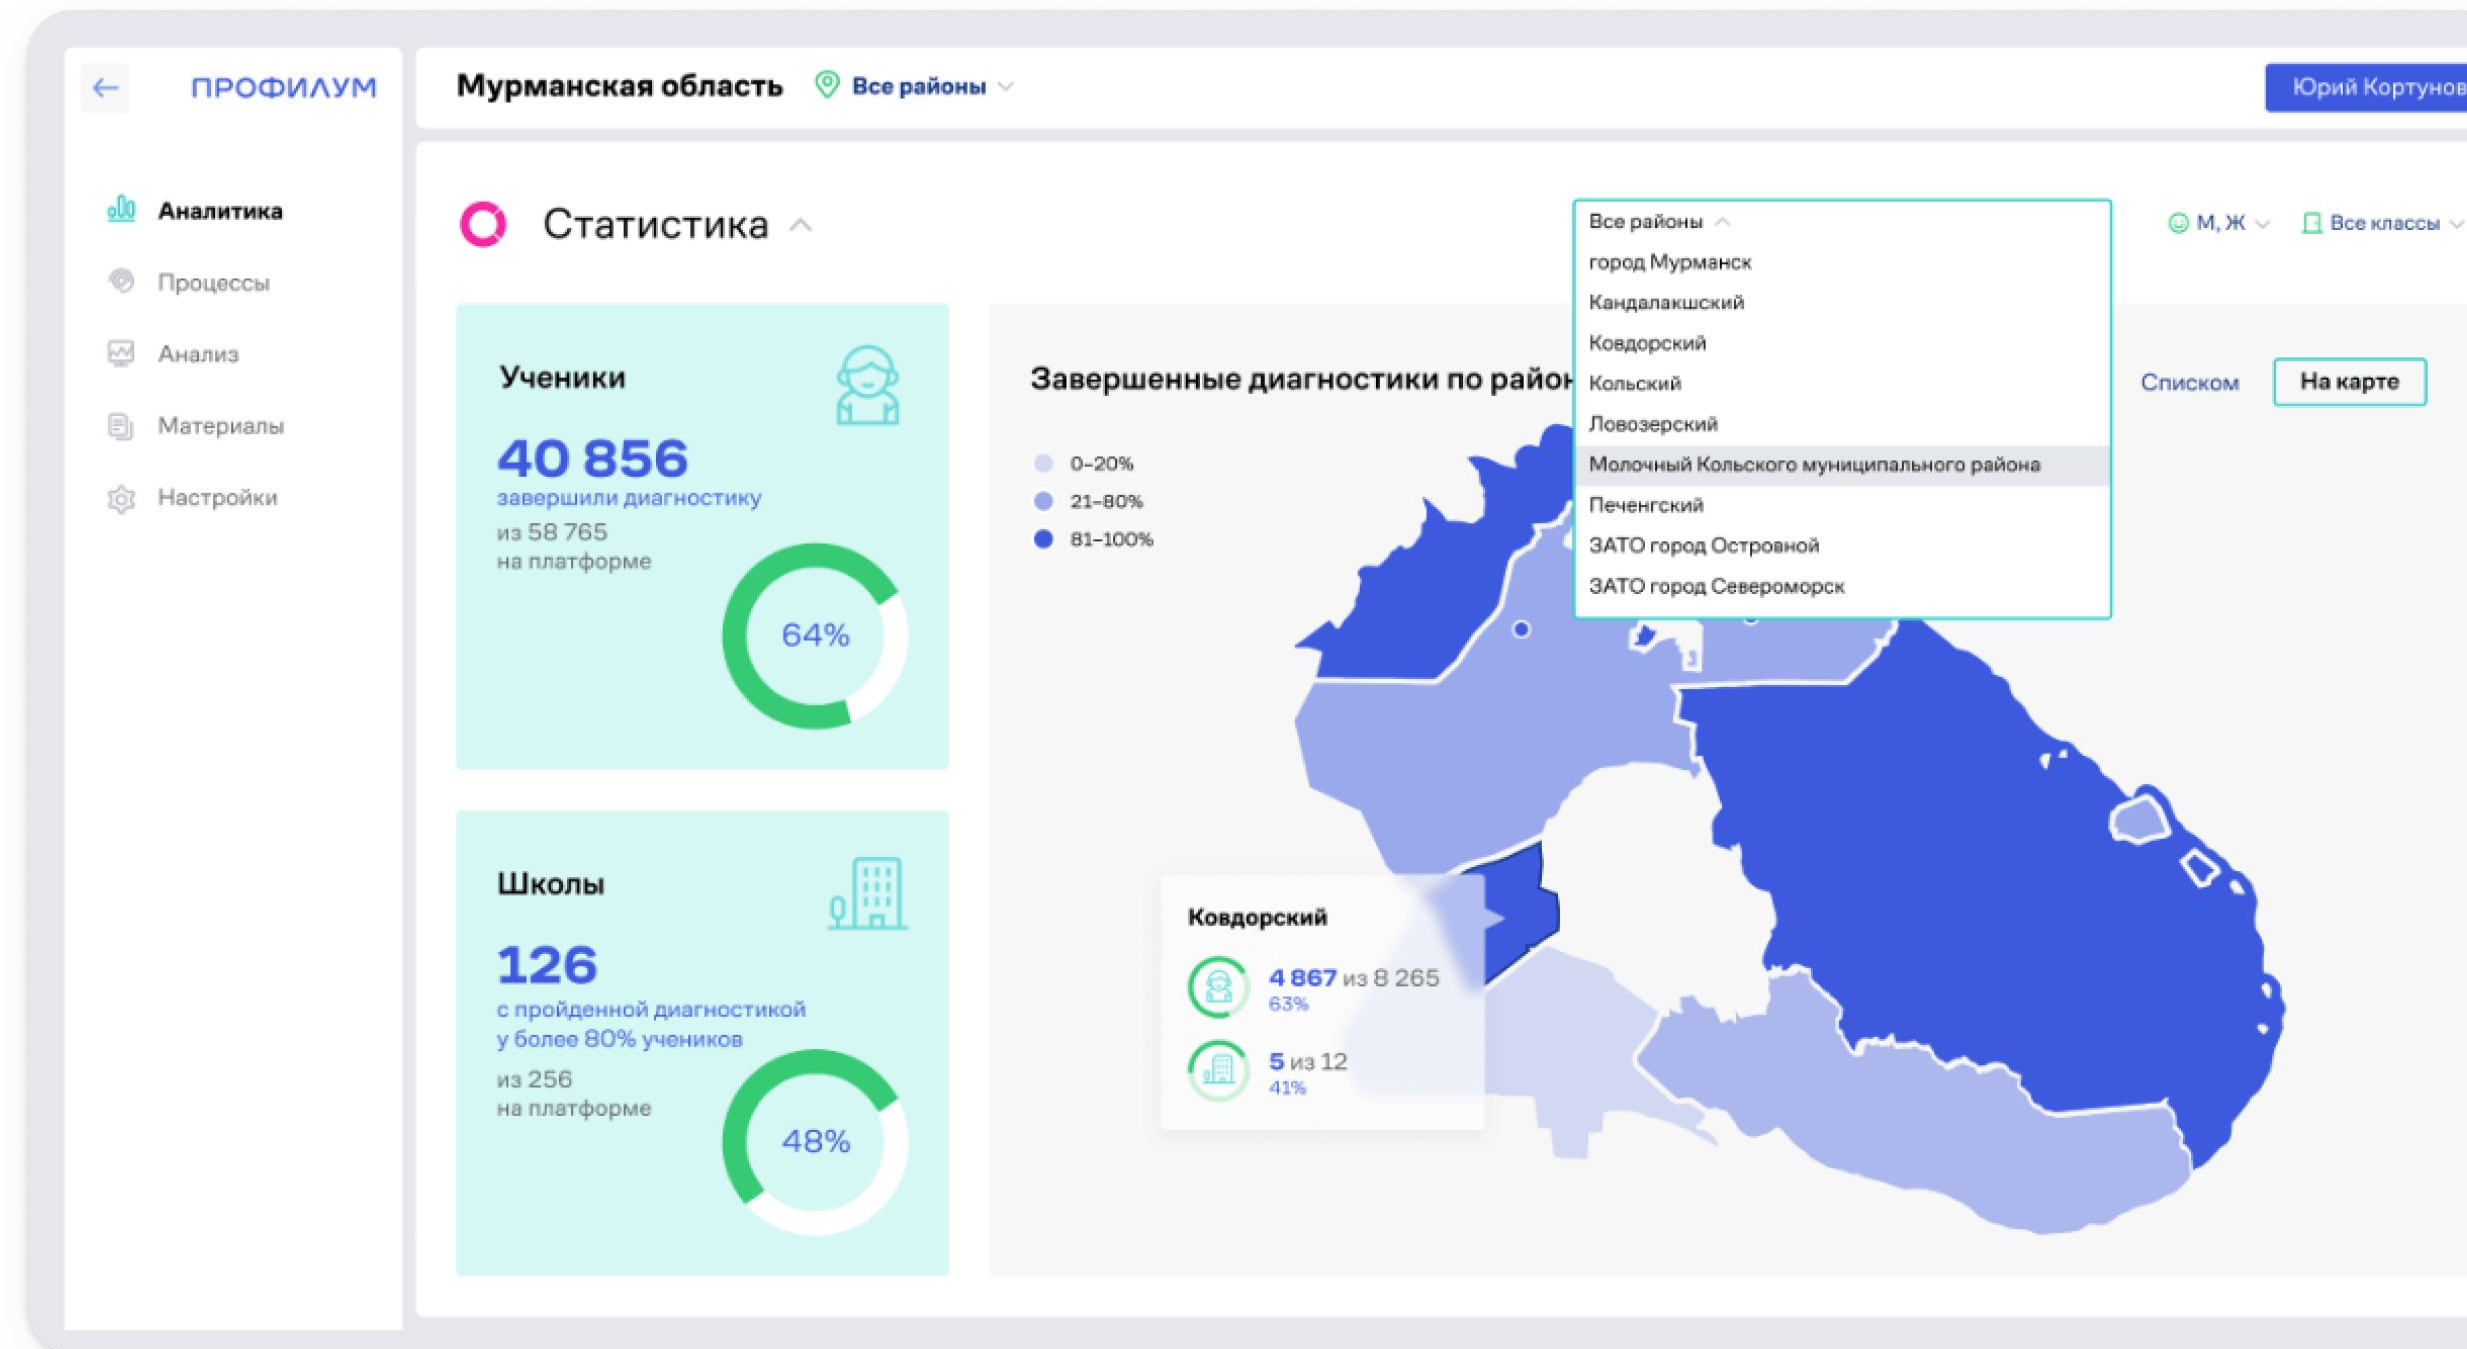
ПРОФИЛУМ

Мурманская область Все районы

Юрий Кортунов

Аналитика
Процессы
Анализ
Материалы
Настройки

Статистика

Все районы
город Мурманск
Кандалакшский
Ковдорский
Кольский
Ловозерский
Молочный Кольского муниципального района
Печенгский
ЗАТО город Островной
ЗАТО город Североморск

М, Ж
Все классы

Ученики
40 856
завершили диагностику
из 58 765
на платформе
64%

Школы
126
с пройденной диагностикой у более 80% учеников
из 256
на платформе
48%

Завершенные диагностики по район

Списком
На карте

0–20%
21–80%
81–100%

Ковдорский
4 867 из 8 265
63%
5 из 12
41%